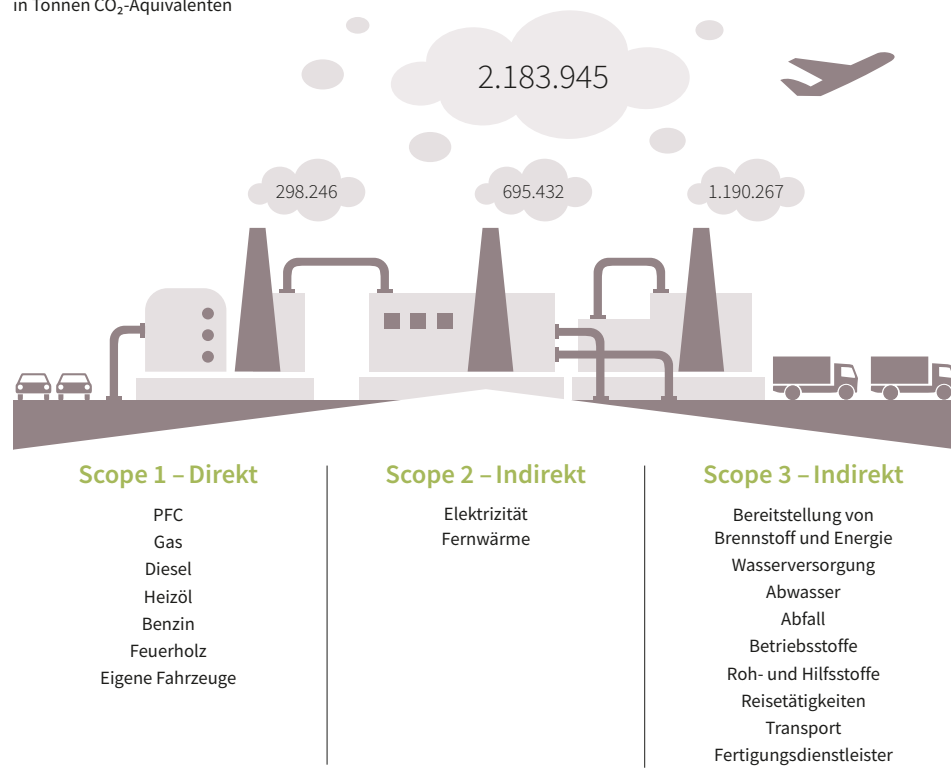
in Tonnen $CO_2$-Äquivalenten

2.183.945

298.246

695.432

1.190.267

Scope 1 – Direkt

PFC
Gas
Diesel
Heizöl
Benzin
Feuerholz
Eigene Fahrzeuge

Scope 2 – Indirekt

Elektrizität
Fernwärme

Scope 3 – Indirekt

Bereitstellung von Brennstoff und Energie
Wasserversorgung
Abwasser
Abfall
Betriebsstoffe
Roh- und Hilfsstoffe
Reisetätigkeiten
Transport
Fertigungsdienstleister